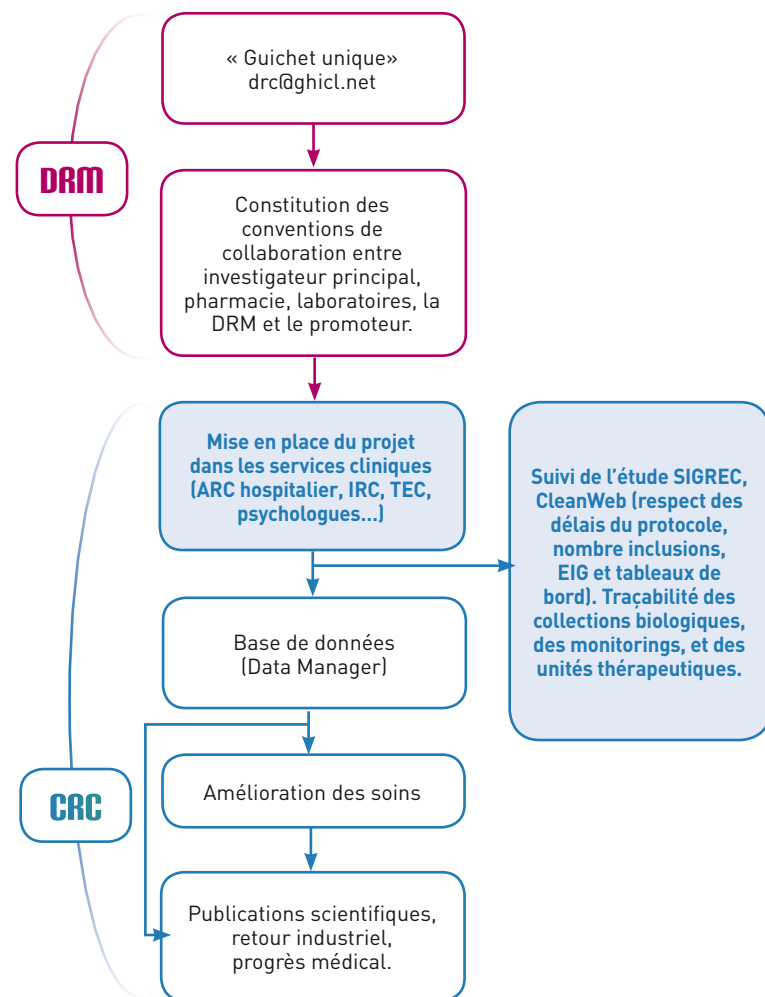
DRM

« Guichet unique»
drc@ghicl.net

Constitution des conventions de collaboration entre investigateur principal, pharmacie, laboratoires, la DRM et le promoteur.

CRC

Mise en place du projet dans les services cliniques (ARC hospitalier, IRC, TEC, psychologues...)

Suivi de l'étude SIGREC, CleanWeb (respect des délais du protocole, nombre inclusions, EIG et tableaux de bord). Traçabilité des collections biologiques, des monitorings, et des unités thérapeutiques.

Base de données (Data Manager)

Amélioration des soins

Publications scientifiques, retour industriel, progrès médical.